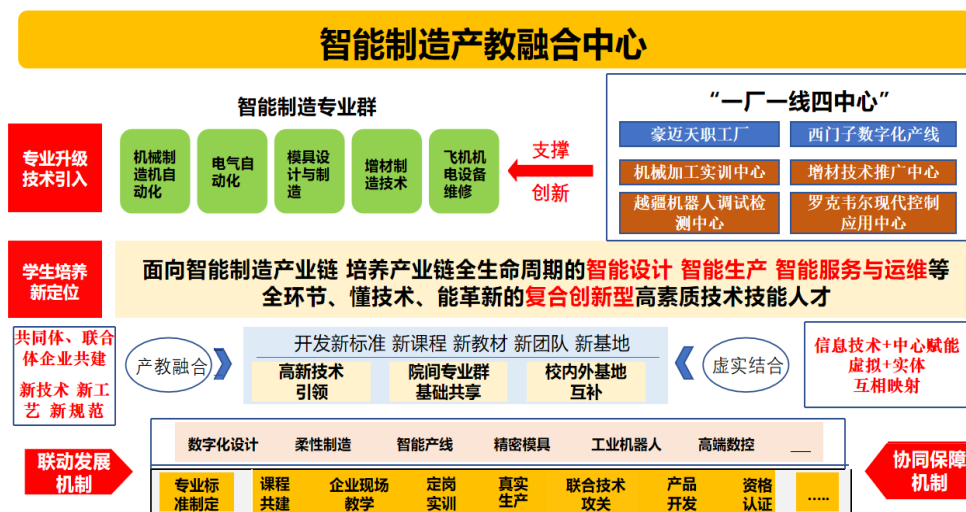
智能制造产教融合中心

智能制造专业群

专业升级技术引入

机械制造机自动化

电气自动化

模具设计与制造

增材制造技术

飞机机电设备维修

支撑

创新

“一厂一线四中心”

豪迈天职工厂

西门子数字化产线

机械加工实训中心

增材技术推广中心

越疆机器人调试检测中心

罗克韦尔现代控制应用中心

学生培养新定位

面向智能制造产业链 培养产业链全生命周期的智能设计 智能生产 智能服务与运维等全环节、懂技术、能革新的复合创新型高素质技术技能人才

共同体、联合体企业共建

新技术 新工艺 新规范

产教融合

开发新标准 新课程 新教材 新团队 新基地

高新技术引领

院间专业群基础共享

校内外基地互补

虚实结合

信息技术+中心赋能
虚拟+实体
互相映射

数字化设计 柔性制造 智能产线 精密模具 工业机器人 高端数控 ___

联动发展机制

专业标准制定

课程共建

企业现场教学

定岗实训

真实生产

联合技术攻关

产品开发

资格认证

.....

协同保障机制